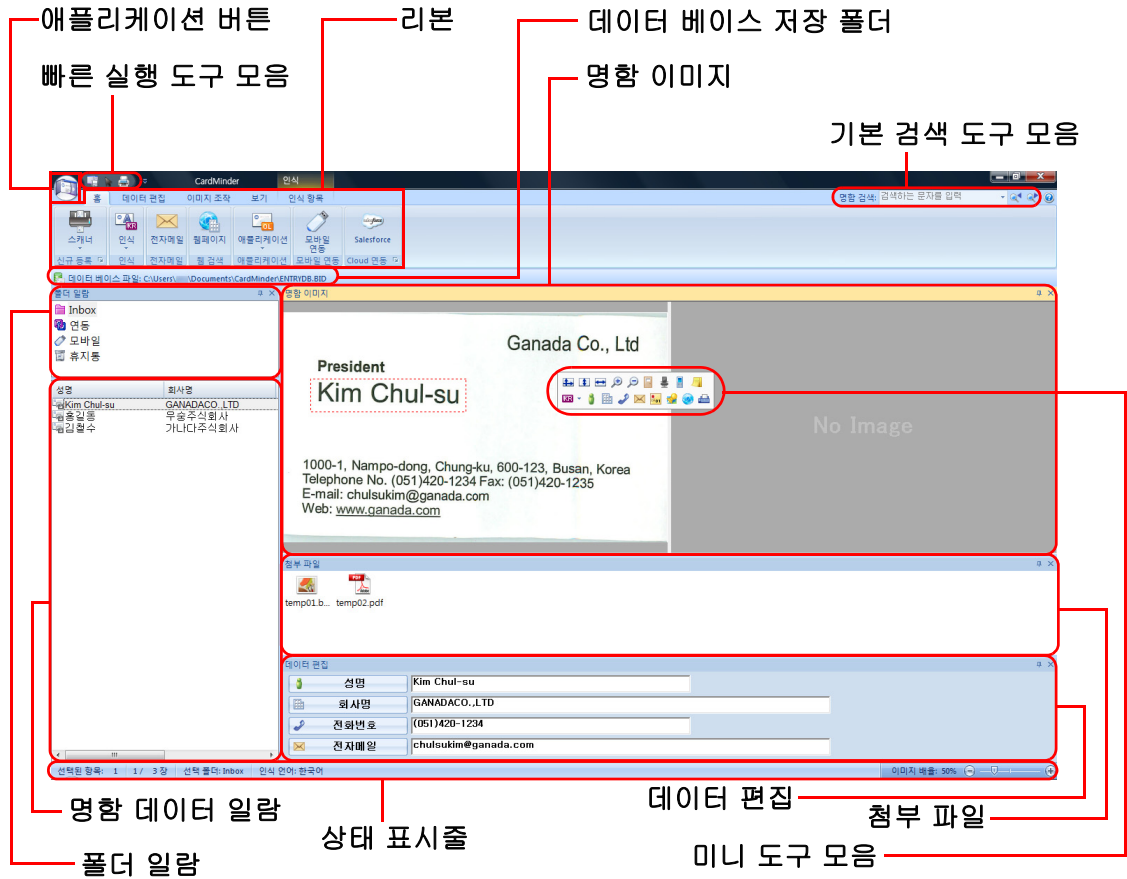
애플리케이션 버튼

리본

데이터 베이스 저장 폴더

빠른 실행 도구 모음

명함 이미지

기본 검색 도구 모음

CardMinder

인식

홈

데이터 편집

이미지 조작

보기

인식 항목

명함 검색: 검색하는 문자를 입력

스캐너

인식

전자메일

웹페이지

애플리케이션

모바일 연동

Salesforce

신규 등록

인식

전자메일

웹 검색

애플리케이션

모바일 연동

Cloud 연동

데이터 베이스 파일: C:\Users\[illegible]\Documents\CardMinder\ENTRYDB.BID

폴더 일람

Inbox

연동

모바일

휴지통

명함 이미지

Ganada Co., Ltd

President

Kim Chul-su

1000-1, Nampo-dong, Chung-ku, 600-123, Busan, Korea
Telephone No. (051)420-1234 Fax: (051)420-1235
E-mail: chulsukim@ganada.com
Web: www.ganada.com

No Image

| 성명 | 회사명 |
|---|---|
| Kim Chul-su | GANADACO.,LTD |
| 홍길동 | 우송주식회사 |
| 김철수 | 가나다주식회사 |

첨부 파일

temp01.b...

temp02.pdf

데이터 편집

성명 Kim Chul-su

회사명 GANADACO.,LTD

전화번호 (051)420-1234

전자메일 chulsukim@ganada.com

선택된 항목: 1   1 / 3 장   선택 폴더: Inbox   인식 언어: 한국어

이미지 배율: 50%

명함 데이터 일람

데이터 편집

첨부 파일

상태 표시줄

미니 도구 모음

폴더 일람